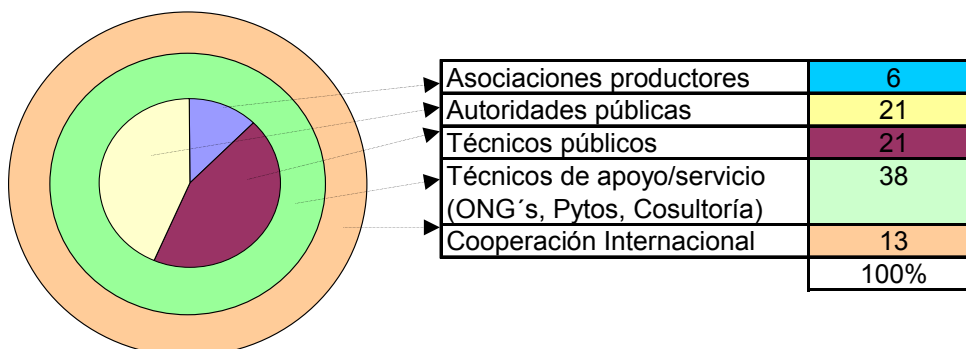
| | |
|---|---|
| Asociaciones productores | 6 |
| Autoridades públicas | 21 |
| Técnicos públicos | 21 |
| Técnicos de apoyo/servicio (ONG´s, Pytos, Cosultoría) | 38 |
| Cooperación Internacional | 13 |
| | 100% |